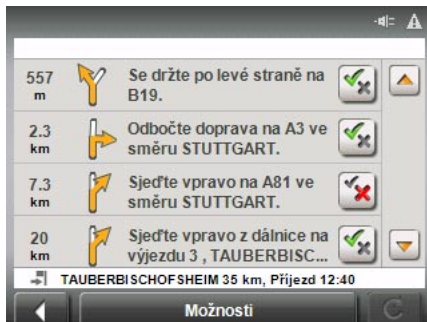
557 m
Se držte po levé straně na B19.

2.3 km
Odbočte doprava na A3 ve směru STUTTGART.

7.3 km
Sjeďte vpravo na A81 ve směru STUTTGART.

20 km
Sjeďte vpravo z dálnice na výjezdu 3 , TAUBERBISC...

TAUBERBISCHOFSHEIM 35 km, Příjezd 12:40

Možnosti